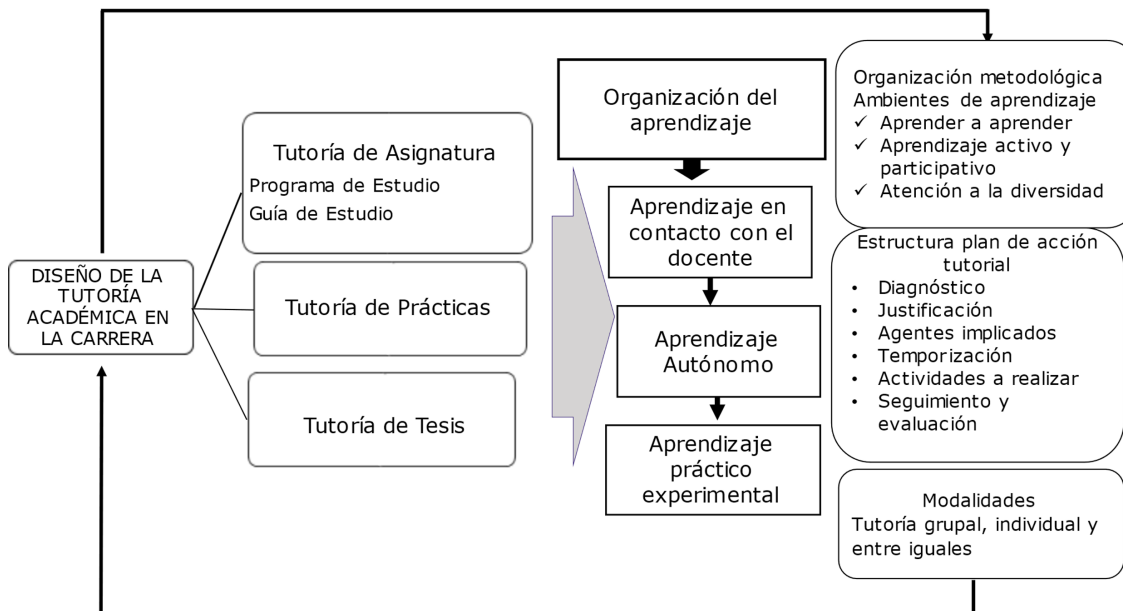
DISEÑO DE LA TUTORÍA ACADÉMICA EN LA CARRERA

Tutoría de Asignatura
Programa de Estudio
Guía de Estudio

Tutoría de Prácticas

Tutoría de Tesis

Organización del aprendizaje

Aprendizaje en contacto con el docente

Aprendizaje Autónomo

Aprendizaje práctico experimental

Organización metodológica
Ambientes de aprendizaje
✓ Aprender a aprender
✓ Aprendizaje activo y participativo
✓ Atención a la diversidad

Estructura plan de acción tutorial
• Diagnóstico
• Justificación
• Agentes implicados
• Temporización
• Actividades a realizar
• Seguimiento y evaluación

Modalidades
Tutoría grupal, individual y entre iguales